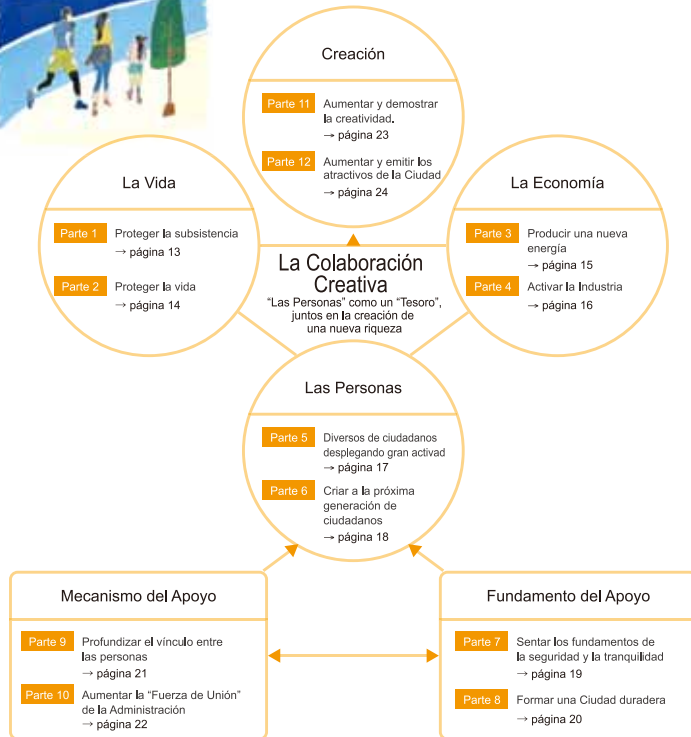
Creación

Parte 11 Aumentar y demostrar la creatividad.
→ página 23

Parte 12 Aumentar y emitir los atractivos de la Ciudad
→ página 24

La Vida

Parte 1 Proteger la subsistencia
→ página 13

Parte 2 Proteger la vida
→ página 14

La Colaboración Creativa
"Las Personas" como un "Tesoro", juntos en la creación de una nueva riqueza

La Economía

Parte 3 Producir una nueva energía
→ página 15

Parte 4 Activar la Industria
→ página 16

Las Personas

Parte 5 Diversos de ciudadanos desplegando gran activad
→ página 17

Parte 6 Criar a la próxima generación de ciudadanos
→ página 18

Mecanismo del Apoyo

Parte 9 Profundizar el vínculo entre las personas
→ página 21

Parte 10 Aumentar la "Fuerza de Unión" de la Administración
→ página 22

Fundamento del Apoyo

Parte 7 Sentar los fundamentos de la seguridad y la tranquilidad
→ página 19

Parte 8 Formar una Ciudad duradera
→ página 20